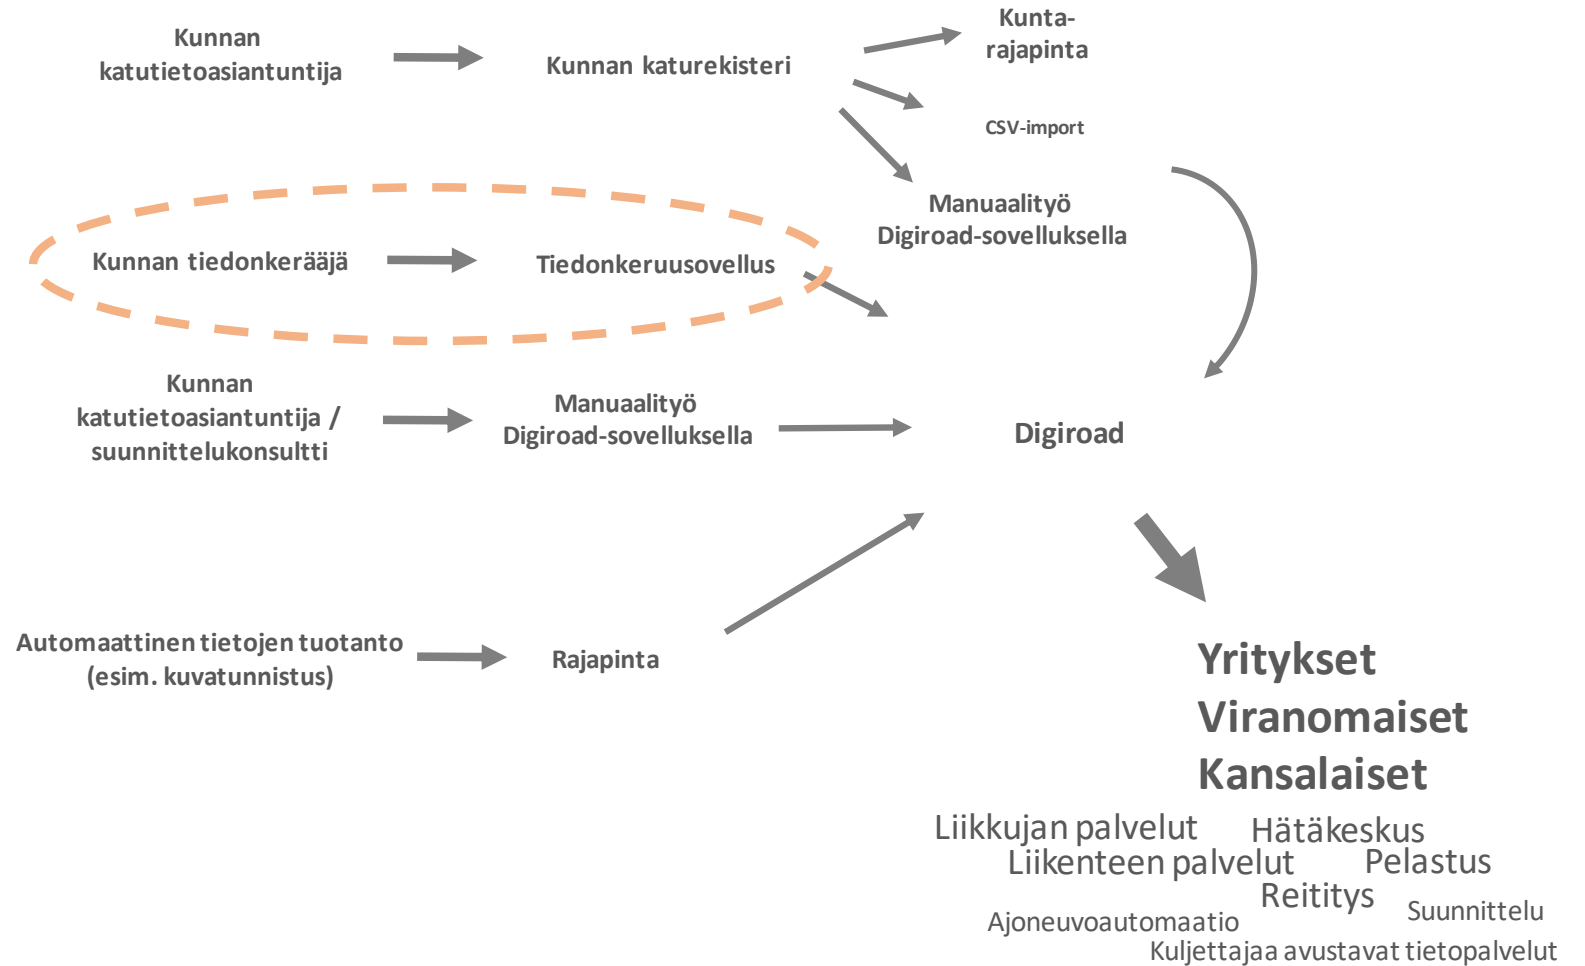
Kunnan katutietoasiantuntija

Kunnan katurekisteri

Kunta-rajapinta

CSV-import

Manuaalityö Digiroad-sovelluksella

Kunnan tiedonkerääjä

Tiedonkeruusovellus

Kunnan katutietoasiantuntija / suunnittelukonsultti

Manuaalityö Digiroad-sovelluksella

Digiroad

Automaattinen tietojen tuotanto (esim. kuvatunnistus)

Rajapinta

Yritykset
Viranomaiset
Kansalaiset

Liikkujan palvelut
Hätäkeskus
Liikenteen palvelut
Pelastus
Reititys
Suunnittelu
Ajoneuvoautomaatio
Kuljettajaa avustavat tietopalvelut